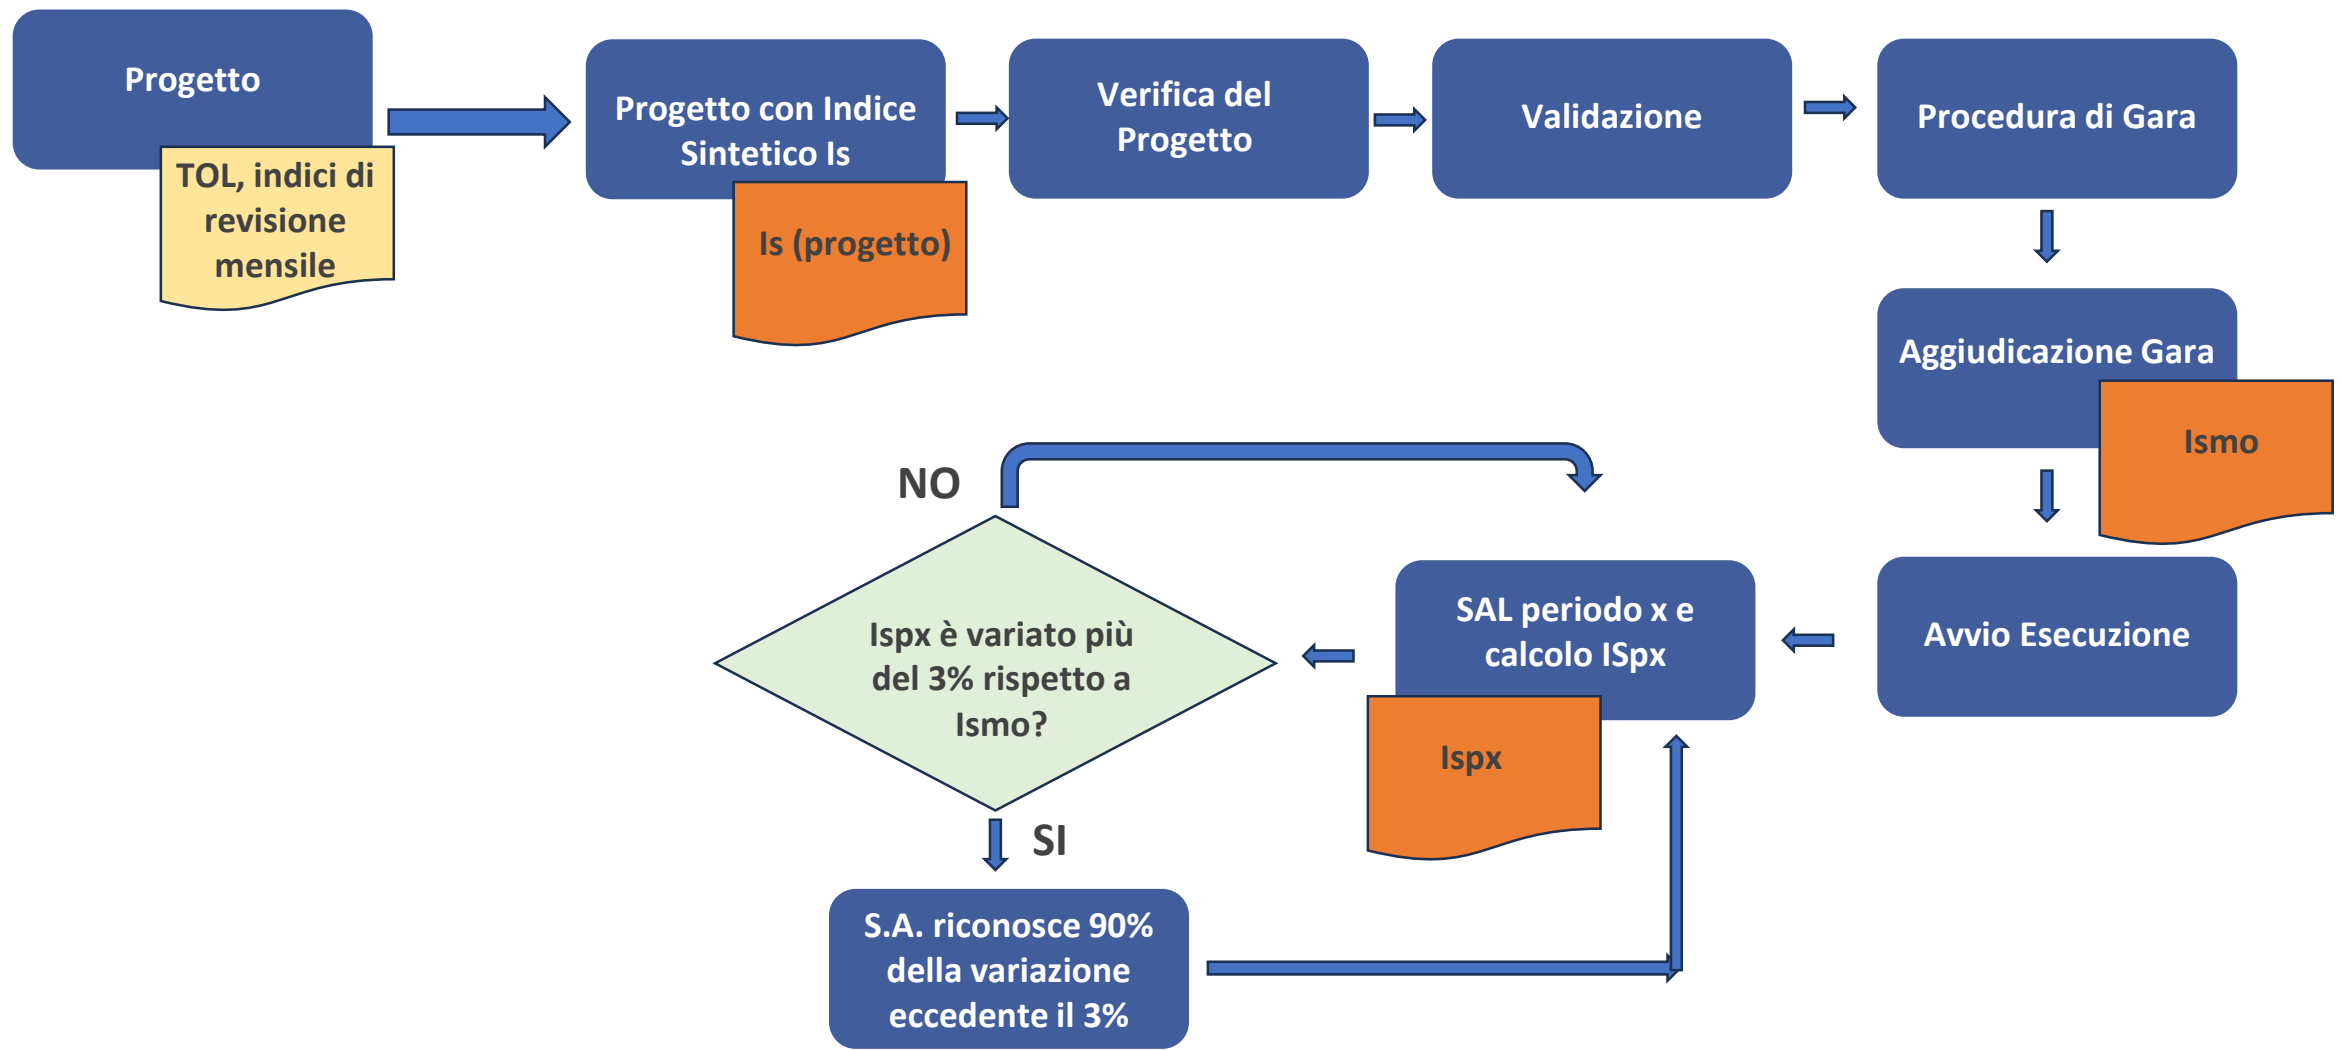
Progetto

TOL, indici di revisione mensile

Progetto con Indice Sintetico Is

Is (progetto)

Verifica del Progetto

Validazione

Procedura di Gara

Aggiudicazione Gara

Ismo

Avvio Esecuzione

SAL periodo x e calcolo ISpx

Ispx

NO

Ispx è variato più del 3% rispetto a Ismo?

SI

S.A. riconosce 90% della variazione eccedente il 3%